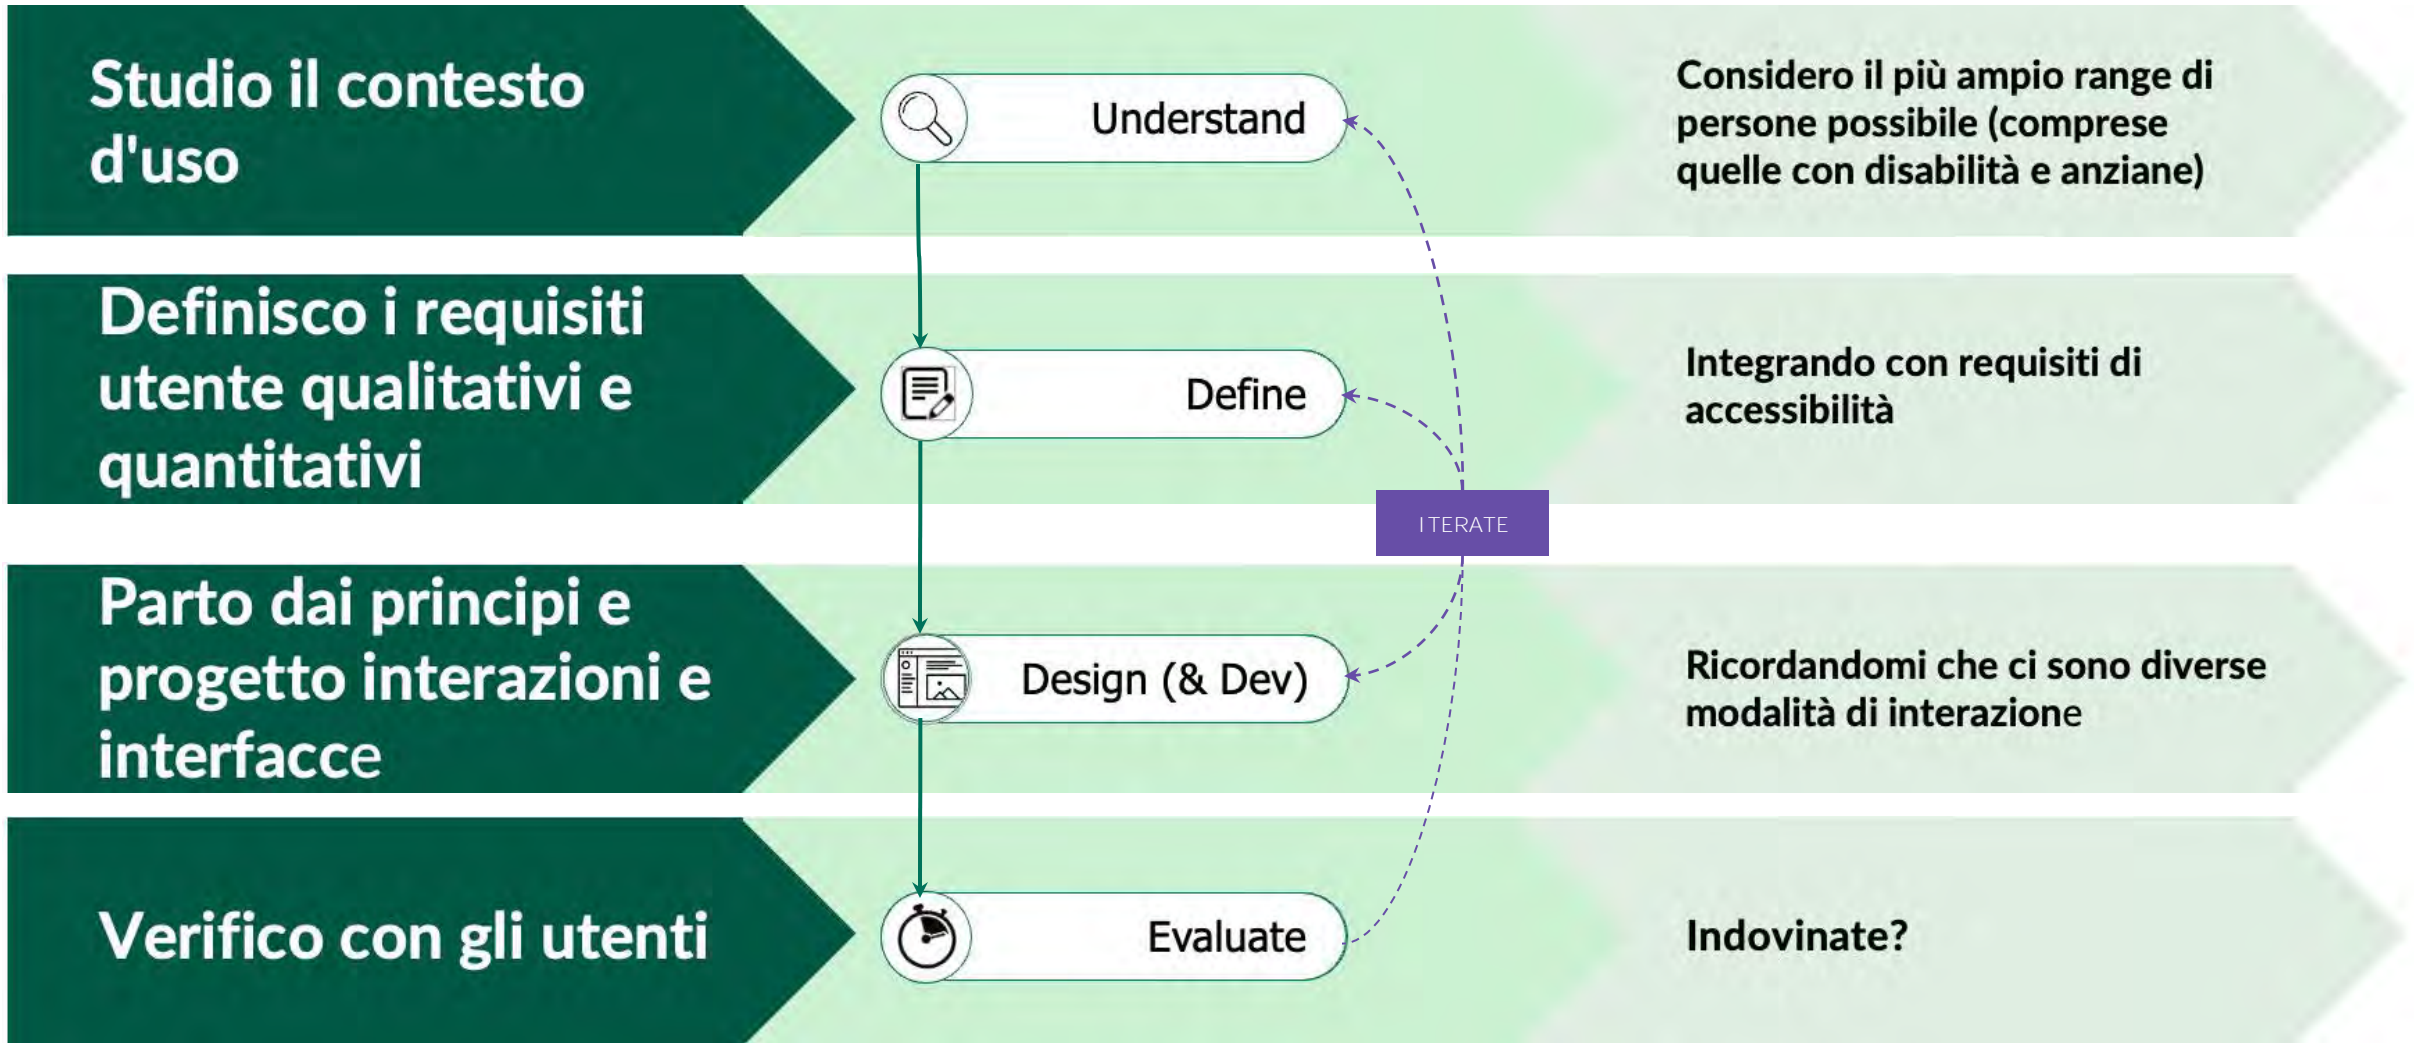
Studio il contesto d'uso

Understand

Considero il più ampio range di persone possibile (comprese quelle con disabilità e anziane)

Definisco i requisiti utente qualitativi e quantitativi

Define

Integrando con requisiti di accessibilità

ITERATE

Parto dai principi e progetto interazioni e interfacce

Design (& Dev)

Ricordandomi che ci sono diverse modalità di interazione

Verifico con gli utenti

Evaluate

Indovinate?